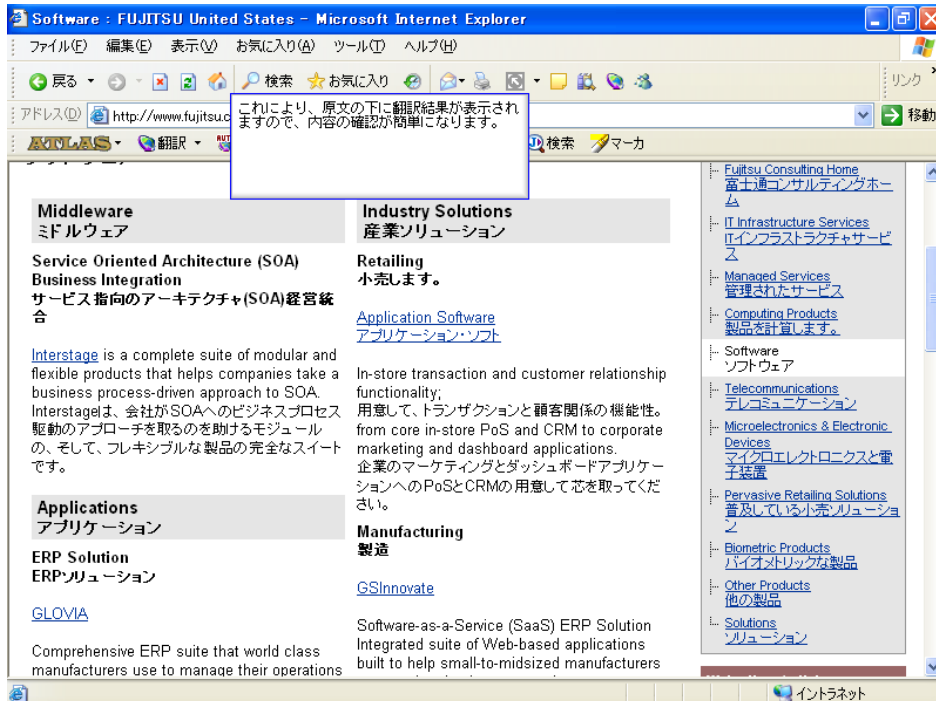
Software : FUJITSU United States - Microsoft Internet Explorer

ファイル(F) 編集(E) 表示(V) お気に入り(A) ツール(T) ヘルプ(H)

戻る 検索 お気に入り リンク

アドレス(D) http://www.fujitsu.c 移動

ATLAS 翻訳 検索 マーカ

これにより、原文の下に翻訳結果が表示されますので、内容の確認が簡単になります。

Middleware
ミドルウェア

Service Oriented Architecture (SOA) Business Integration
サービス指向のアーキテクチャ(SOA)経営統合

Interstage is a complete suite of modular and flexible products that helps companies take a business process-driven approach to SOA.
Interstageは、会社がSOAへのビジネスプロセス駆動のアプローチを取るのを助けるモジュールの、そして、フレキシブルな製品の完全なスイートです。

Applications
アプリケーション

ERP Solution
ERPソリューション

GLOVIA

Comprehensive ERP suite that world class manufacturers use to manage their operations

Industry Solutions
産業ソリューション

Retailing
小売します。

Application Software
アプリケーション・ソフト

In-store transaction and customer relationship functionality;
用意して、トランザクションと顧客関係の機能性。
from core in-store PoS and CRM to corporate marketing and dashboard applications.
企業のマーケティングとダッシュボードアプリケーションへのPoSとCRMの用意して芯を取ってください。

Manufacturing
製造

GSInnovate

Software-as-a-Service (SaaS) ERP Solution
Integrated suite of Web-based applications built to help small-to-midsized manufacturers

Fujitsu Consulting Home
富士通コンサルティングホーム

IT Infrastructure Services
ITインフラストラクチャサービス

Managed Services
管理されたサービス

Computing Products
製品を計算します。

Software
ソフトウェア

Telecommunications
テレコミュニケーション

Microelectronics & Electronic Devices
マイクロエレクトロニクスと電子装置

Pervasive Retailing Solutions
普及している小売ソリューション

Biometric Products
バイオメトリックな製品

Other Products
他の製品

Solutions
ソリューション

イントラネット